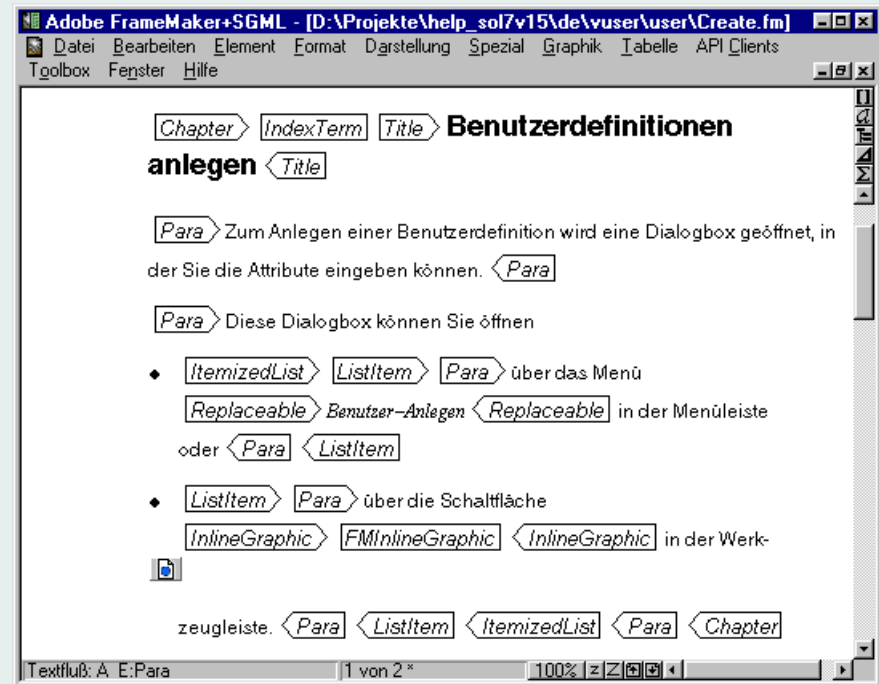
Adobe FrameMaker+SGML - [D:\Projekte\help_sol7v15\de\vuser\user\Create.fm]

Datei Bearbeiten Element Format Darstellung Spezial Graphik Tabelle API Clients
Toolbox Fenster Hilfe

Chapter IndexTerm Title **Benutzerdefinitionen anlegen** Title

Para Zum Anlegen einer Benutzerdefinition wird eine Dialogbox geöffnet, in der Sie die Attribute eingeben können. Para

Para Diese Dialogbox können Sie öffnen

- ItemizedList ListItem Para über das Menü Replaceable Benutzer–Anlegen Replaceable in der Menüleiste oder Para ListItem

- ListItem Para über die Schaltfläche InlineGraphic FMInlineGraphic InlineGraphic in der Werkzeugleiste. Para ListItem ItemizedList Para Chapter

Textfluß: A E:Para | 1 von 2 * | 100%